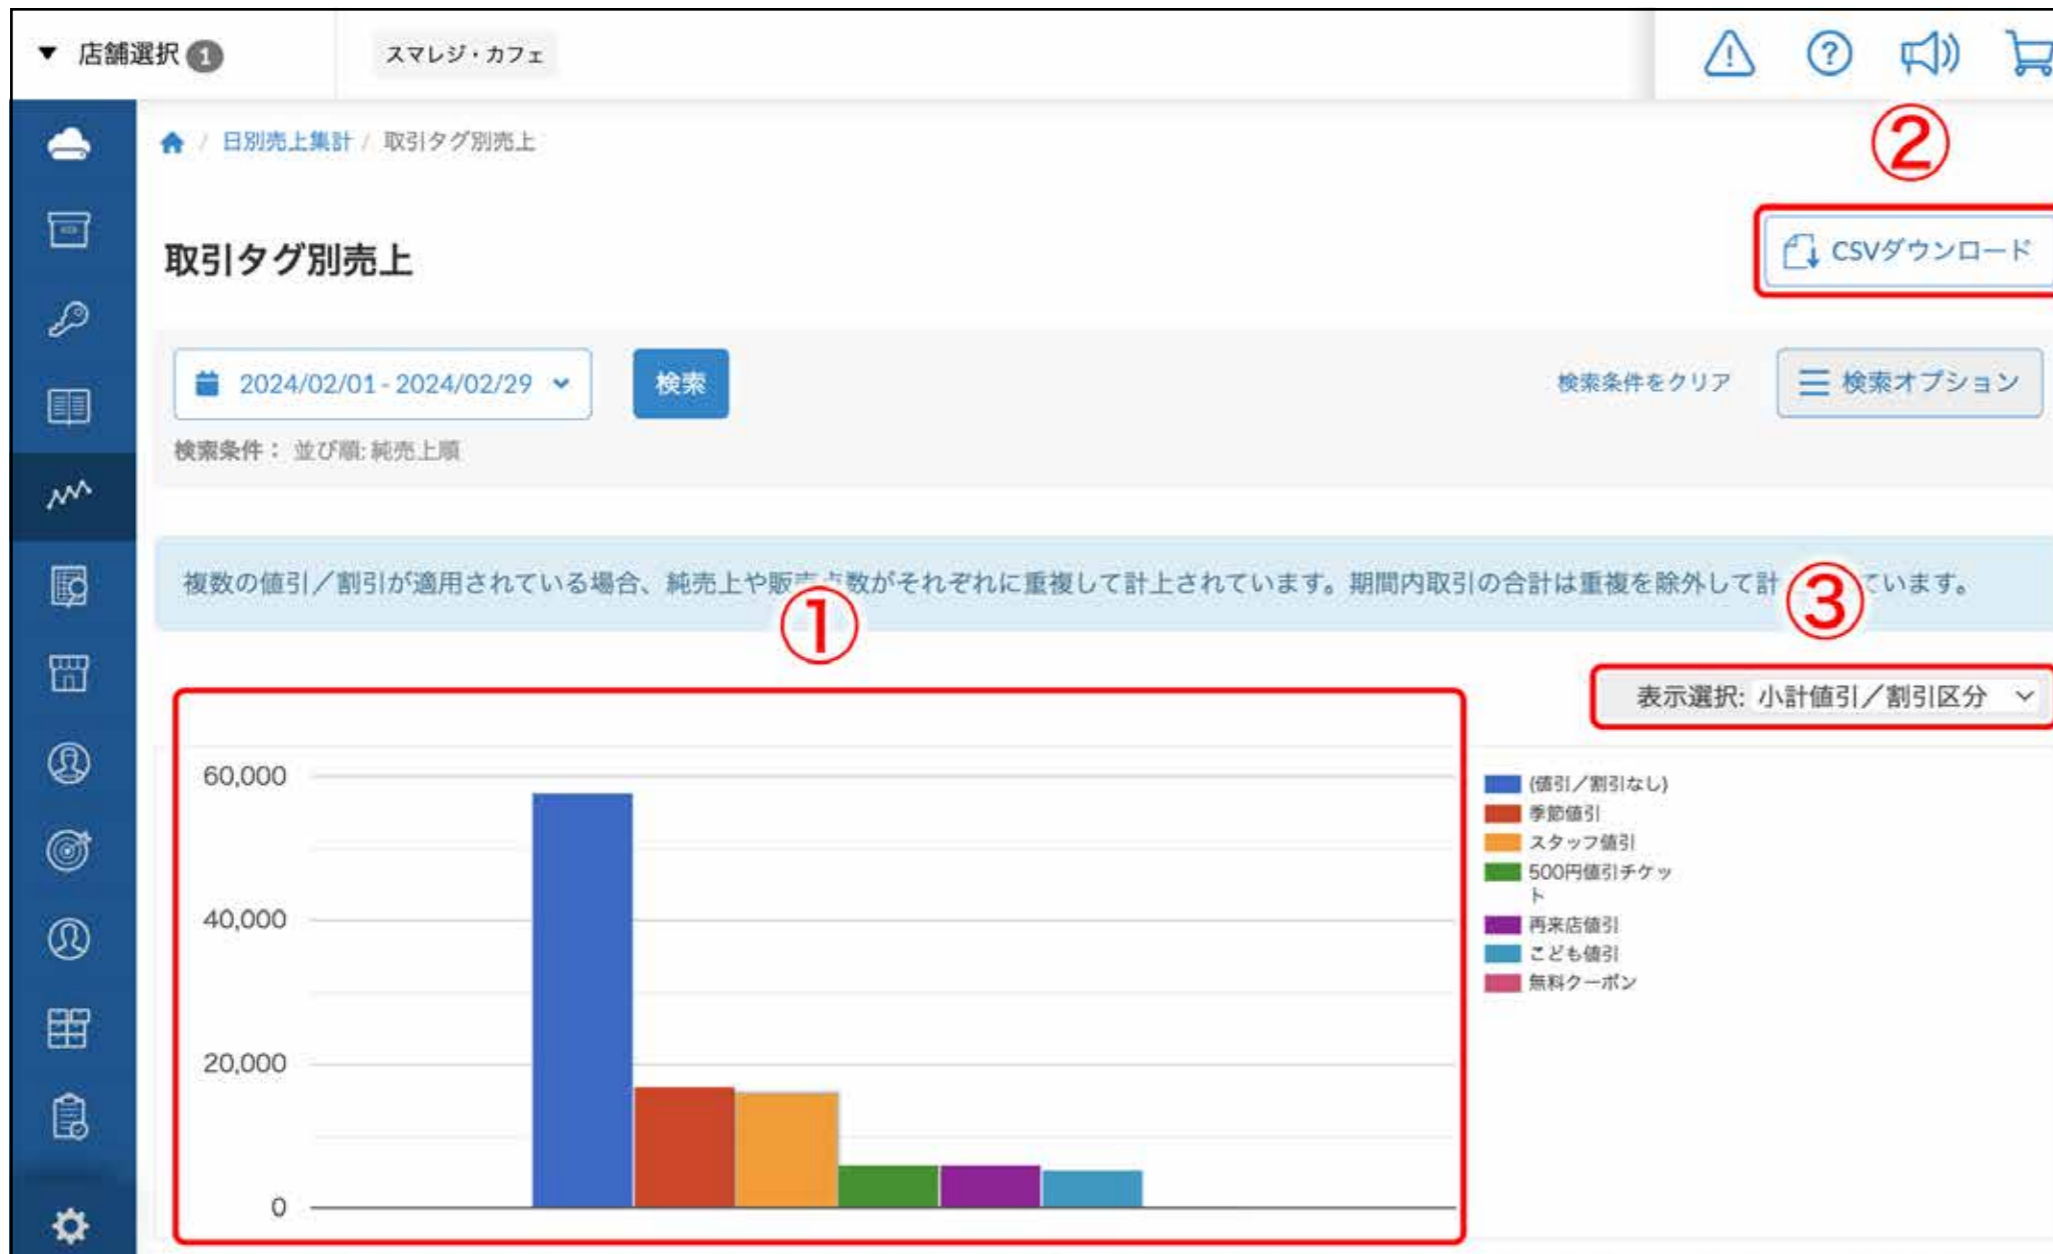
▼ 店舗選択 1

スマレジ・カフェ

日別売上集計 / 取引タグ別売上

②

取引タグ別売上

CSVダウンロード

2024/02/01 - 2024/02/29

検索

検索条件をクリア

検索オプション

検索条件： 並び順: 純売上順

複数の値引／割引が適用されている場合、純売上や販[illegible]数がそれぞれに重複して計上されています。期間内取引の合計は重複を除外して計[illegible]ています。

①

③

表示選択: 小計値引／割引区分

60,000
40,000
20,000
0

(値引／割引なし)
季節値引
スタッフ値引
500円値引チケット
再来店値引
こども値引
無料クーポン